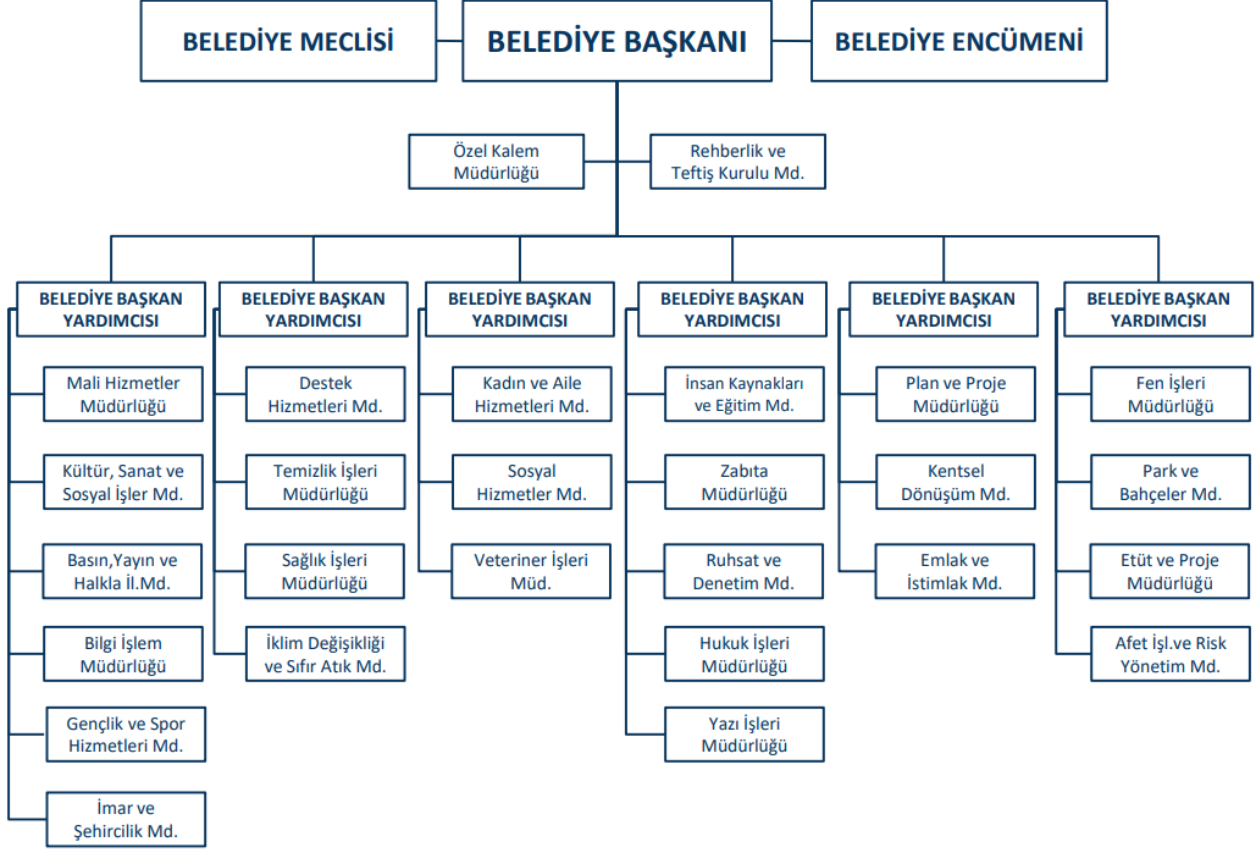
BELEDİYE MECLİSİ

BELEDİYE BAŞKANI

BELEDİYE ENCÜMENİ

Özel Kalem Müdürlüğü

Rehberlik ve Teftiş Kurulu Md.

BELEDİYE BAŞKAN YARDIMCISI

Mali Hizmetler Müdürlüğü

Kültür, Sanat ve Sosyal İşler Md.

Basın,Yayın ve Halkla İl.Md.

Bilgi İşlem Müdürlüğü

Gençlik ve Spor Hizmetleri Md.

İmar ve Şehircilik Md.

BELEDİYE BAŞKAN YARDIMCISI

Destek Hizmetleri Md.

Temizlik İşleri Müdürlüğü

Sağlık İşleri Müdürlüğü

İklim Değişikliği ve Sıfır Atık Md.

BELEDİYE BAŞKAN YARDIMCISI

Kadın ve Aile Hizmetleri Md.

Sosyal Hizmetler Md.

Veteriner İşleri Müd.

BELEDİYE BAŞKAN YARDIMCISI

İnsan Kaynakları ve Eğitim Md.

Zabıta Müdürlüğü

Ruhsat ve Denetim Md.

Hukuk İşleri Müdürlüğü

Yazı İşleri Müdürlüğü

BELEDİYE BAŞKAN YARDIMCISI

Plan ve Proje Müdürlüğü

Kentsel Dönüşüm Md.

Emlak ve İstimlak Md.

BELEDİYE BAŞKAN YARDIMCISI

Fen İşleri Müdürlüğü

Park ve Bahçeler Md.

Etüt ve Proje Müdürlüğü

Afet İşl.ve Risk Yönetim Md.